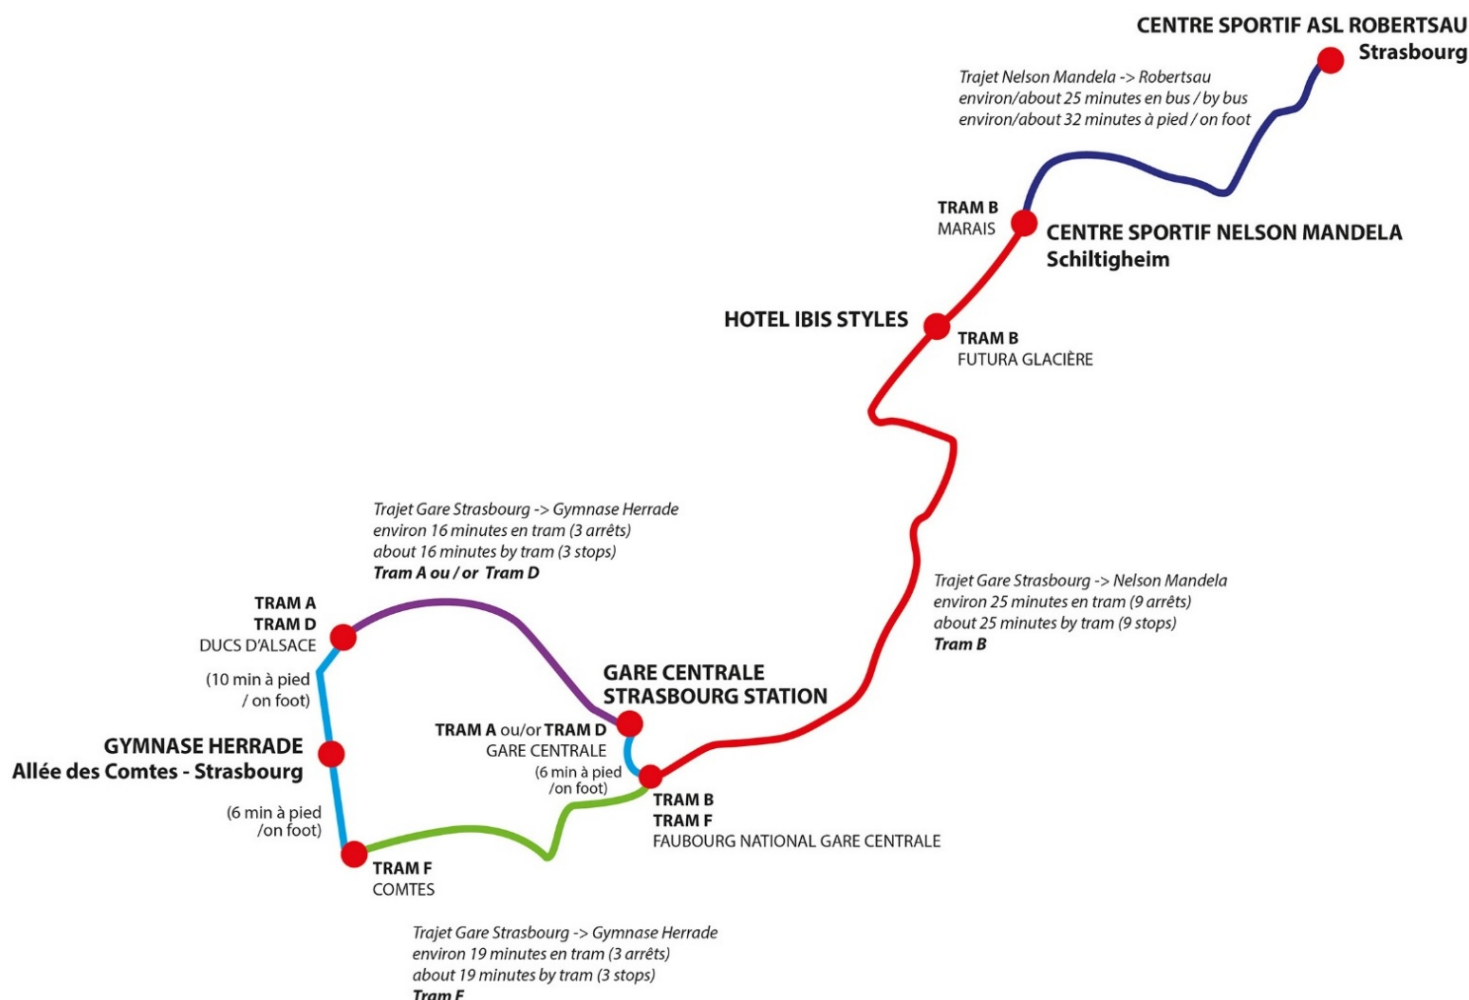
CENTRE SPORTIF ASL ROBERTSAU
Strasbourg

Trajet Nelson Mandela -> Robertsau
environ/about 25 minutes en bus / by bus
environ/about 32 minutes à pied / on foot

TRAM B
MARAIS

CENTRE SPORTIF NELSON MANDELA
Schiltigheim

HOTEL IBIS STYLES

TRAM B
FUTURA GLACIÈRE

Trajet Gare Strasbourg -> Gymnase Herrade
environ 16 minutes en tram (3 arrêts)
about 16 minutes by tram (3 stops)
Tram A ou / or Tram D

Trajet Gare Strasbourg -> Nelson Mandela
environ 25 minutes en tram (9 arrêts)
about 25 minutes by tram (9 stops)
Tram B

TRAM A
TRAM D
DUCS D'ALSACE

(10 min à pied / on foot)

GARE CENTRALE
STRASBOURG STATION

TRAM A ou/or TRAM D
GARE CENTRALE

GYMNASE HERRADE
Allée des Comtes - Strasbourg

(6 min à pied /on foot)

TRAM B
TRAM F
FAUBOURG NATIONAL GARE CENTRALE

(6 min à pied /on foot)

TRAM F
COMTES

Trajet Gare Strasbourg -> Gymnase Herrade
environ 19 minutes en tram (3 arrêts)
about 19 minutes by tram (3 stops)
Tram F